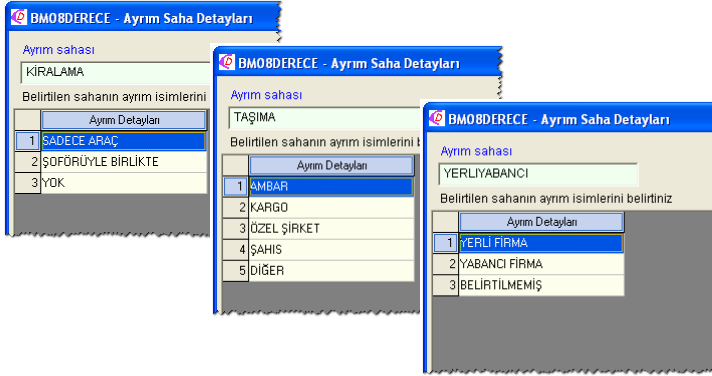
BM08DERECE - Ayrım Saha Detayları

Ayrım sahası

KİRALAMA

Belirtilen sahanın ayrım isimlerini

| | Ayrım Detayları |
|---|---|
| 1 | SADECE ARAÇ |
| 2 | ŞOFÖRÜYLE BİRLİKTE |
| 3 | YOK |

BM08DERECE - Ayrım Saha Detayları

Ayrım sahası

TAŞIMA

Belirtilen sahanın ayrım isimlerini b

| | Ayrım Detayları |
|---|---|
| 1 | AMBAR |
| 2 | KARGO |
| 3 | ÖZEL ŞİRKET |
| 4 | ŞAHIS |
| 5 | DİĞER |

BM08DERECE - Ayrım Saha Detayları

Ayrım sahası

YERLIYABANCI

Belirtilen sahanın ayrım isimlerini belirtiniz

| | Ayrım Detayları |
|---|---|
| 1 | YERLİ FİRMA |
| 2 | YABANCI FİRMA |
| 3 | BELİRTİLMEMİŞ |